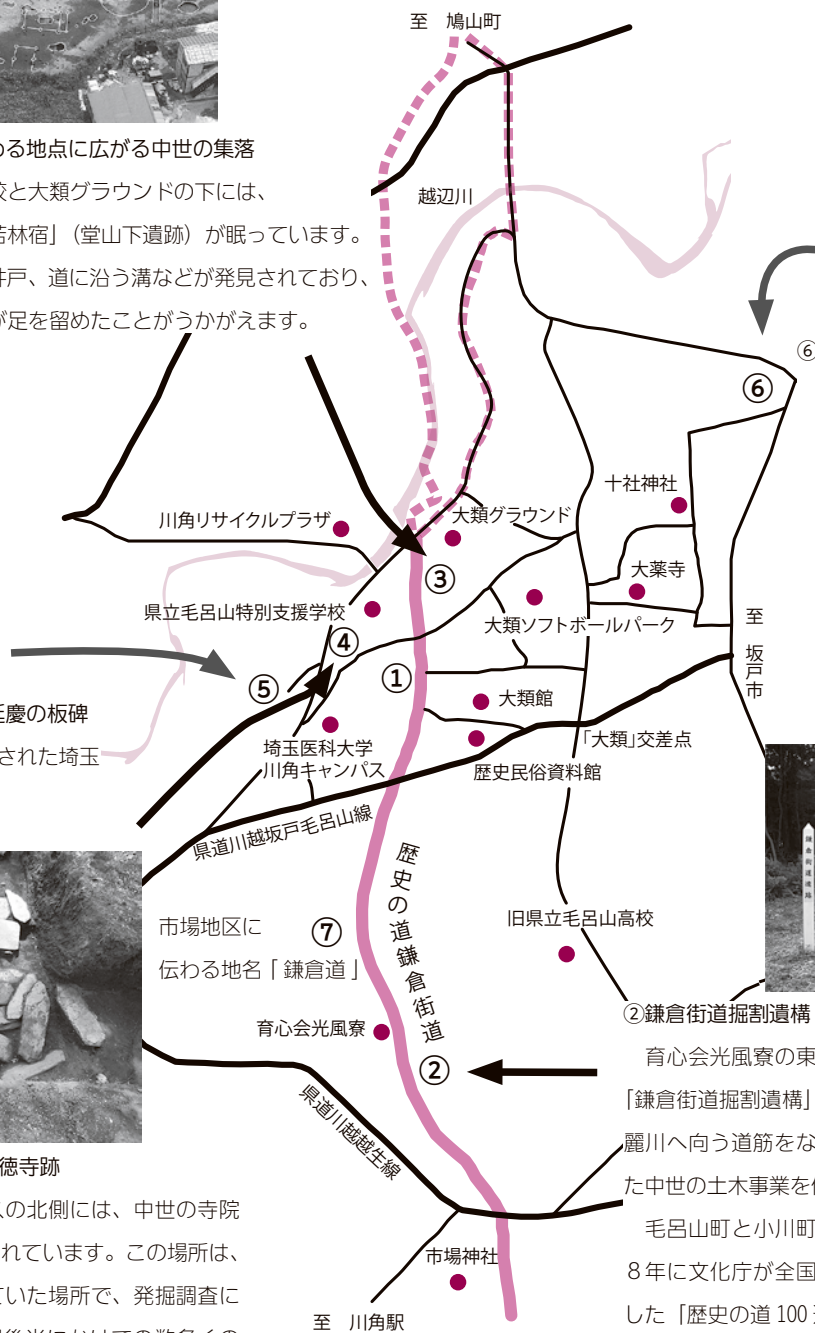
至　鳩山町

わる地点に広がる中世の集落
交と大類グラウンドの下には、
吉林宿」（堂山下遺跡）が眠っています。
井戸、道に沿う溝などが発見されており、
が足を留めたことがうかがえます。

越辺川

⑥

⑥

十社神社

川角リサイクルプラザ

大類グラウンド

③

大薬寺

県立毛呂山特別支援学校

大類ソフトボールパーク

至　坂戸市

④

⑤

①

大類館

正慶の板碑
された埼玉

埼玉医科大学
川角キャンパス

「大類」交差点

歴史民俗資料館

県道川越坂戸毛呂山線

歴史の道鎌倉街道

市場地区に
伝わる地名「鎌倉道」

⑦

旧県立毛呂山高校

②鎌倉街道掘割遺構

育心会光風寮

②

育心会光風寮の東
「鎌倉街道掘割遺構」
麗川へ向う道筋をな
た中世の土木事業を
毛呂山町と小川町
８年に文化庁が全国
した「歴史の道 100

県道川越越生線

徳寺跡
の北側には、中世の寺院
れています。この場所は、
いた場所で、発掘調査に

市場神社

至　川角駅